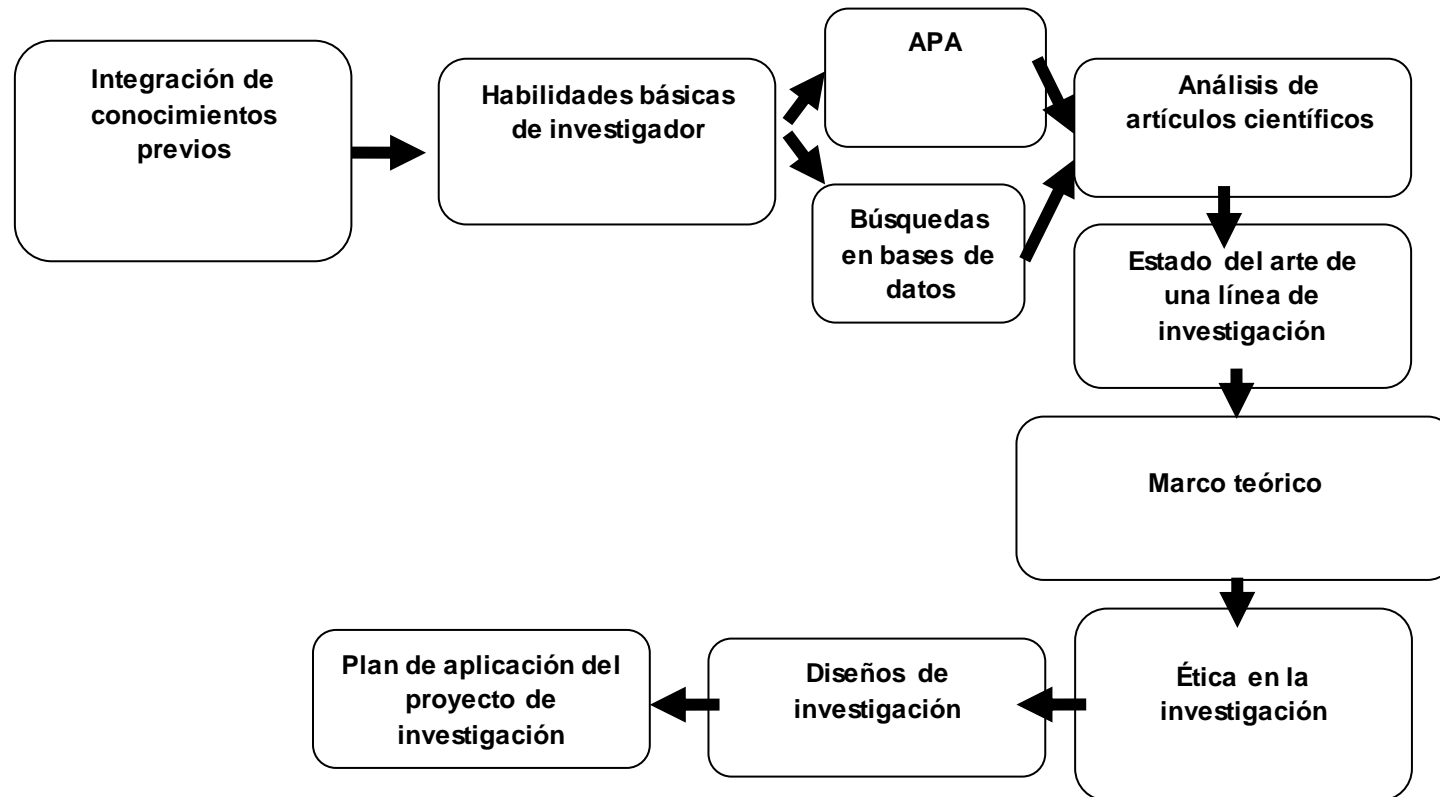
Integración de conocimientos previos

Habilidades básicas de investigador

APA

Búsquedas en bases de datos

Análisis de artículos científicos

Estado del arte de una línea de investigación

Marco teórico

Ética en la investigación

Diseños de investigación

Plan de aplicación del proyecto de investigación